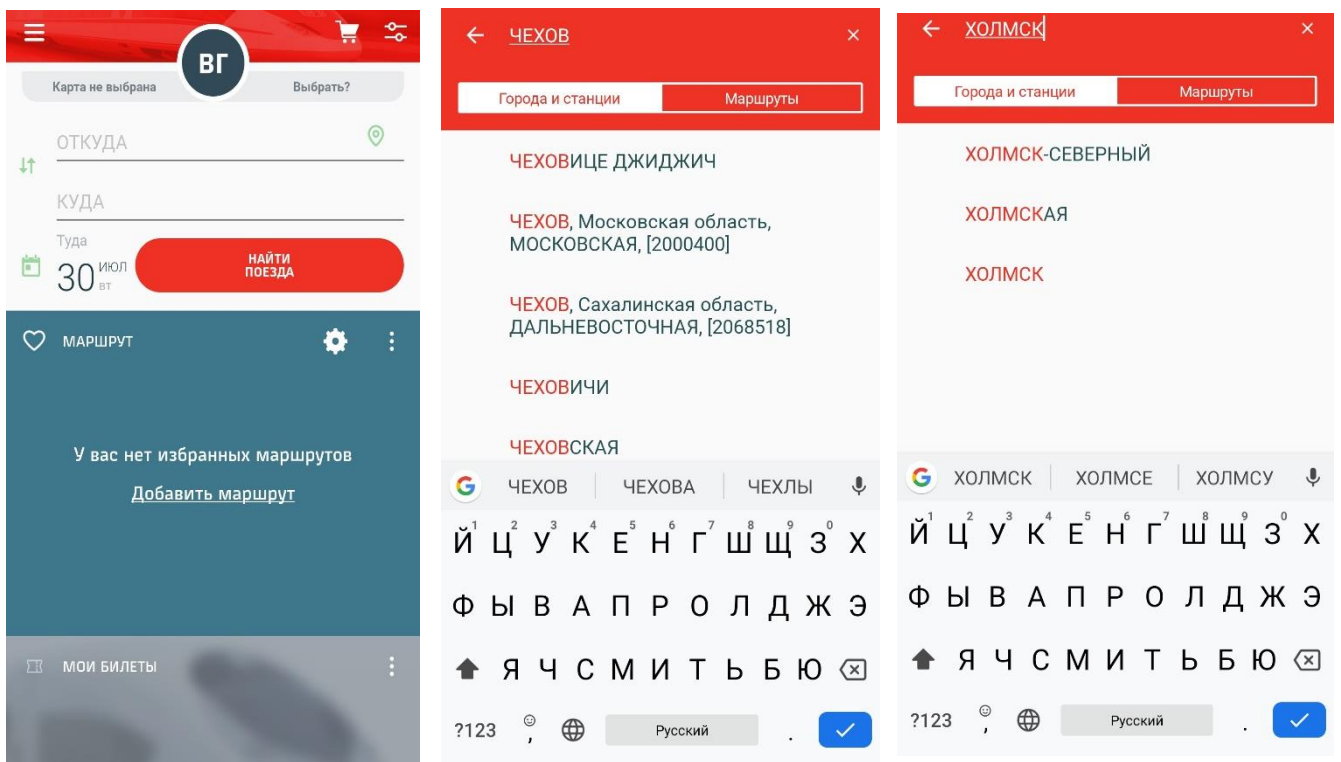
ВГ
Карта не выбрана
Выбрать?
ОТКУДА
КУДА
Туда
30 ИЮЛ ВТ
НАЙТИ ПОЕЗДА
МАРШРУТ
У вас нет избранных маршрутов
Добавить маршрут
МОИ БИЛЕТЫ

ЧЕХОВ
Города и станции
Маршруты
ЧЕХОВИЦЕ ДЖИДЖИЧ
ЧЕХОВ, Московская область, МОСКОВСКАЯ, [2000400]
ЧЕХОВ, Сахалинская область, ДАЛЬНЕВОСТОЧНАЯ, [2068518]
ЧЕХОВИЧИ
ЧЕХОВСКАЯ
ЧЕХОВ | ЧЕХОВА | ЧЕХЛЫ
Й Ц У К Е Н Г Ш Щ З Х
Ф Ы В А П Р О Л Д Ж Э
Я Ч С М И Т Ь Б Ю
?123 , Русский .

ХОЛМСК
Города и станции
Маршруты
ХОЛМСК-СЕВЕРНЫЙ
ХОЛМСКАЯ
ХОЛМСК
ХОЛМСК | ХОЛМСЕ | ХОЛМСУ
Й Ц У К Е Н Г Ш Щ З Х
Ф Ы В А П Р О Л Д Ж Э
Я Ч С М И Т Ь Б Ю
?123 , Русский .